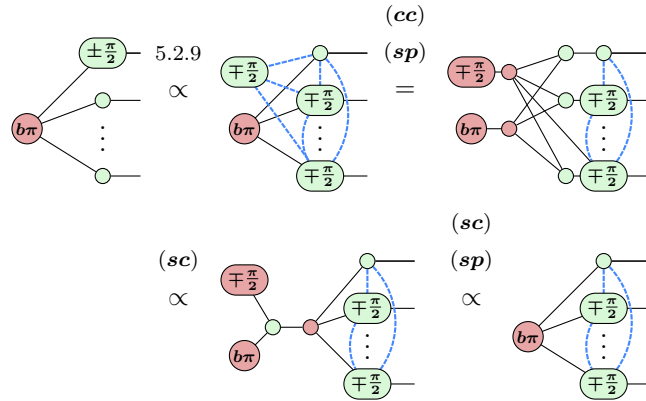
$\pm\frac{\pi}{2}$

$b\pi$

$\vdots$

5.2.9

$\propto$

$\mp\frac{\pi}{2}$

$b\pi$

$\mp\frac{\pi}{2}$

$\vdots$

$\mp\frac{\pi}{2}$

$(cc)$

$(sp)$

$=$

$\mp\frac{\pi}{2}$

$b\pi$

$\mp\frac{\pi}{2}$

$\vdots$

$\mp\frac{\pi}{2}$

$(sc)$

$\propto$

$\mp\frac{\pi}{2}$

$b\pi$

$\mp\frac{\pi}{2}$

$\vdots$

$\mp\frac{\pi}{2}$

$(sc)$

$(sp)$

$\propto$

$b\pi$

$\mp\frac{\pi}{2}$

$\vdots$

$\mp\frac{\pi}{2}$